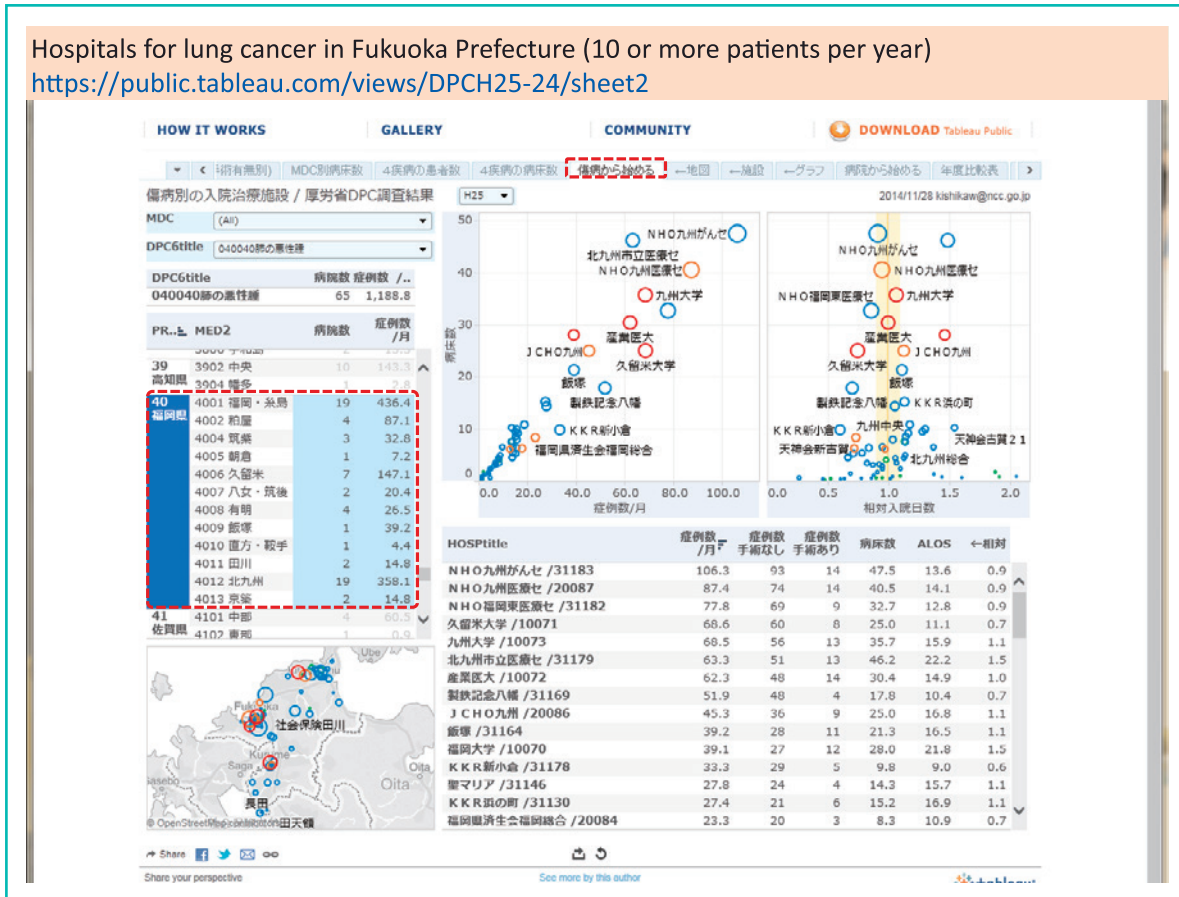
Hospitals for lung cancer in Fukuoka Prefecture (10 or more patients per year)
https://public.tableau.com/views/DPCH25-24/sheet2

HOW IT WORKS GALLERY COMMUNITY DOWNLOAD Tableau Public

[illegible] MDC別病床数 4疾病の患者数 4疾病の病床数 傷病から始める ←地図 ←施設 ←グラフ 病院から始める 年度比較表

傷病別の入院治療施設 / 厚労省DPC調査結果 H25 2014/11/28 kishikaw@ncc.go.jp

MDC (All)
DPC6title 040040肺の悪性腫

| DPC6title | 病院数 | 症例数 /.. |
|---|---|---|
| 040040肺の悪性腫 | 65 | 1,188.8 |

| PR.. | MED2 | 病院数 | 症例数/月 |
|---|---|---|---|
| 39 高知県 | 3902 中央 | 10 | 143.3 |
| | 3904 幡多 | | |
| 40 福岡県 | 4001 福岡・糸島 | 19 | 436.4 |
| | 4002 粕屋 | 4 | 87.1 |
| | 4004 筑紫 | 3 | 32.8 |
| | 4005 朝倉 | 1 | 7.2 |
| | 4006 久留米 | 7 | 147.1 |
| | 4007 八女・筑後 | 2 | 20.4 |
| | 4008 有明 | 4 | 26.5 |
| | 4009 飯塚 | 1 | 39.2 |
| | 4010 直方・鞍手 | 1 | 4.4 |
| | 4011 田川 | 2 | 14.8 |
| | 4012 北九州 | 19 | 358.1 |
| | 4013 京築 | 2 | 14.8 |
| 41 佐賀県 | 4101 中部 | 4 | 60.5 |
| | 4102 東部 | 1 | 0.9 |

50 40 30 20 10 0
病床数
NHO九州がんセ 北九州市立医療セ NHO九州医療セ 九州大学 産業医大 JCHO九州 久留米大学 飯塚 製鉄記念八幡 KKR新小倉 福岡県済生会福岡総合
0.0 20.0 40.0 60.0 80.0 100.0
症例数/月

NHO九州がんセ NHO九州医療セ NHO福岡東医療セ 九州大学 産業医大 JCHO九州 久留米大学 飯塚 製鉄記念八幡 KKR浜の町 KKR新小倉 九州中央 天神会新古賀 天神会古賀21 北九州総合
0.0 0.5 1.0 1.5 2.0
相対入院日数

| HOSPtitle | 症例数/月 | 症例数手術なし | 症例数手術あり | 病床数 | ALOS | ←相対 |
|---|---|---|---|---|---|---|
| NHO九州がんセ /31183 | 106.3 | 93 | 14 | 47.5 | 13.6 | 0.9 |
| NHO九州医療セ /20087 | 87.4 | 74 | 14 | 40.5 | 14.1 | 0.9 |
| NHO福岡東医療セ /31182 | 77.8 | 69 | 9 | 32.7 | 12.8 | 0.9 |
| 久留米大学 /10071 | 68.6 | 60 | 8 | 25.0 | 11.1 | 0.7 |
| 九州大学 /10073 | 68.5 | 56 | 13 | 35.7 | 15.9 | 1.1 |
| 北九州市立医療セ /31179 | 63.3 | 51 | 13 | 46.2 | 22.2 | 1.5 |
| 産業医大 /10072 | 62.3 | 48 | 14 | 30.4 | 14.9 | 1.0 |
| 製鉄記念八幡 /31169 | 51.9 | 48 | 4 | 17.8 | 10.4 | 0.7 |
| JCHO九州 /20086 | 45.3 | 36 | 9 | 25.0 | 16.8 | 1.1 |
| 飯塚 /31164 | 39.2 | 28 | 11 | 21.3 | 16.5 | 1.1 |
| 福岡大学 /10070 | 39.1 | 27 | 12 | 28.0 | 21.8 | 1.5 |
| KKR新小倉 /31178 | 33.3 | 29 | 5 | 9.8 | 9.0 | 0.6 |
| 聖マリア /31146 | 27.8 | 24 | 4 | 14.3 | 15.7 | 1.1 |
| KKR浜の町 /31130 | 27.4 | 21 | 6 | 15.2 | 16.9 | 1.1 |
| 福岡県済生会福岡総合 /20084 | 23.3 | 20 | 3 | 8.3 | 10.9 | 0.7 |

Ube Fukuoka 社会保険田川 Kurume Saga Oita 長田 © OpenStreetMap contributors 田天領

Share
Share your perspective
See more by this author
tableau